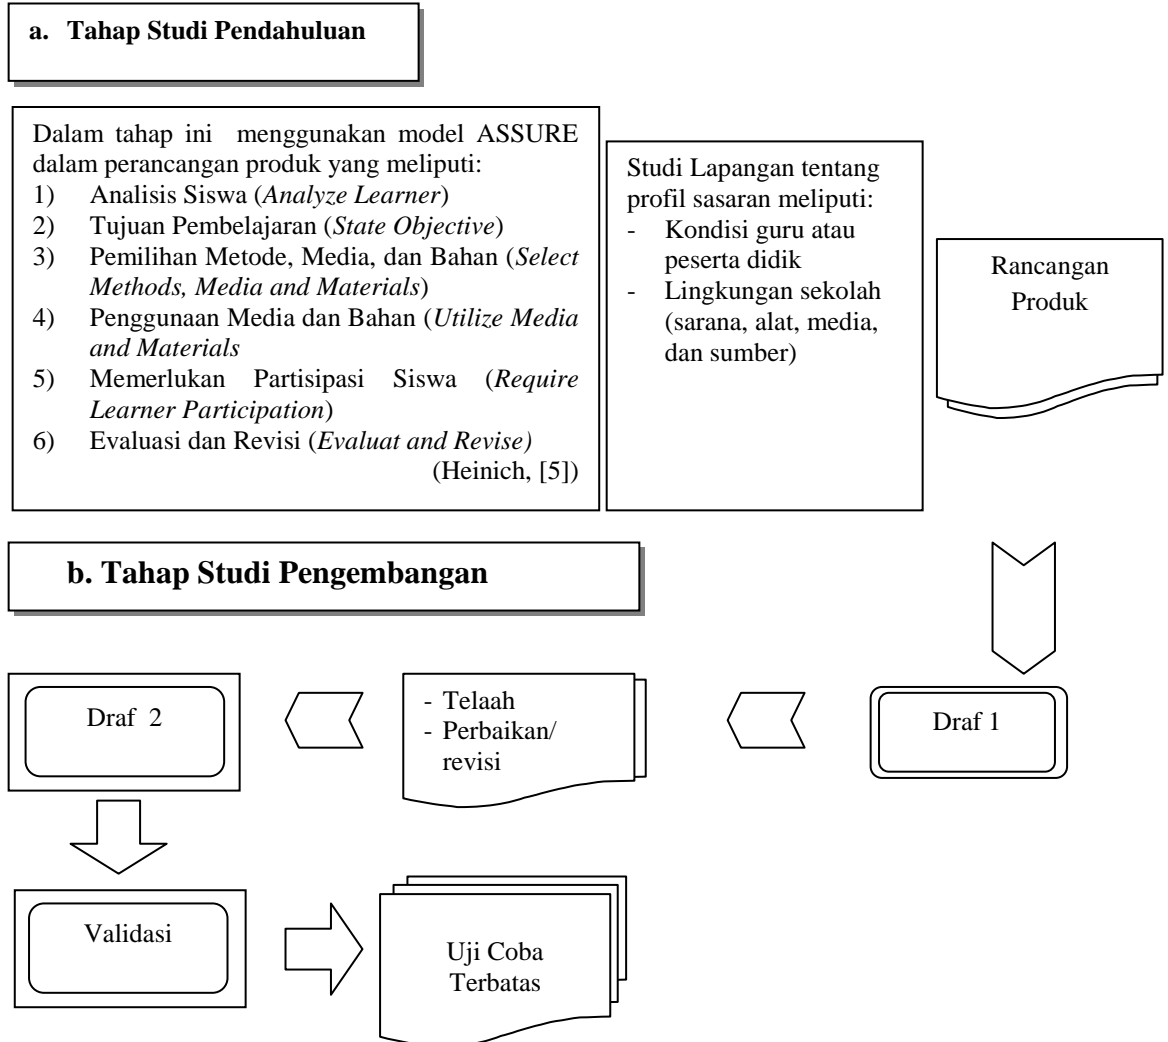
a. Tahap Studi Pendahuluan

Dalam tahap ini menggunakan model ASSURE dalam perancangan produk yang meliputi:
1) Analisis Siswa (*Analyze Learner*)
2) Tujuan Pembelajaran (*State Objective*)
3) Pemilihan Metode, Media, dan Bahan (*Select Methods, Media and Materials*)
4) Penggunaan Media dan Bahan (*Utilize Media and Materials*
5) Memerlukan Partisipasi Siswa (*Require Learner Participation*)
6) Evaluasi dan Revisi (*Evaluat and Revise)*
(Heinich, [5])

Studi Lapangan tentang profil sasaran meliputi:
- Kondisi guru atau peserta didik
- Lingkungan sekolah (sarana, alat, media, dan sumber)

Rancangan Produk

b. Tahap Studi Pengembangan

Draf 1

- Telaah
- Perbaikan/ revisi

Draf 2

Validasi

Uji Coba Terbatas